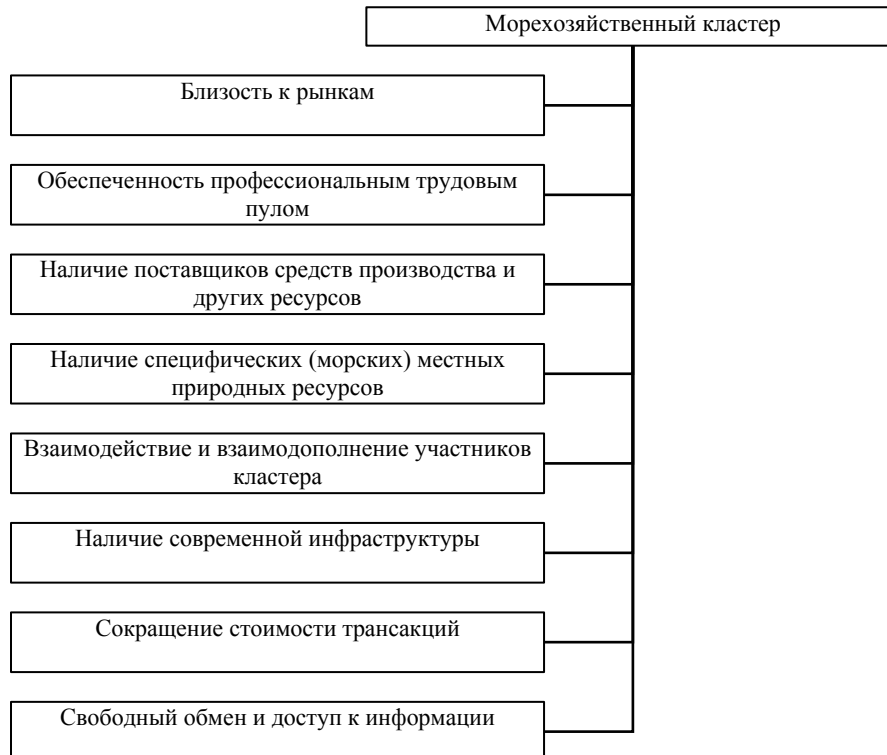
Морехозяйственный кластер

Близость к рынкам

Обеспеченность профессиональным трудовым пулом

Наличие поставщиков средств производства и других ресурсов

Наличие специфических (морских) местных природных ресурсов

Взаимодействие и взаимодополнение участников кластера

Наличие современной инфраструктуры

Сокращение стоимости трансакций

Свободный обмен и доступ к информации